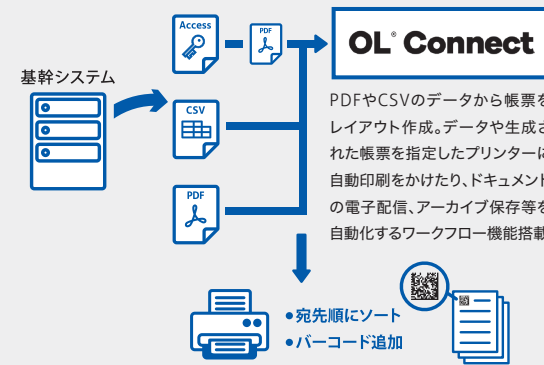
基幹システム

Access

PDF

CSV

PDF

OL® Connect

PDFやCSVのデータから帳票を
レイアウト作成。データや生成さ
れた帳票を指定したプリンターに
自動印刷をかけたり、ドキュメント
の電子配信、アーカイブ保存等を
自動化するワークフロー機能搭載

●宛先順にソート
●バーコード追加